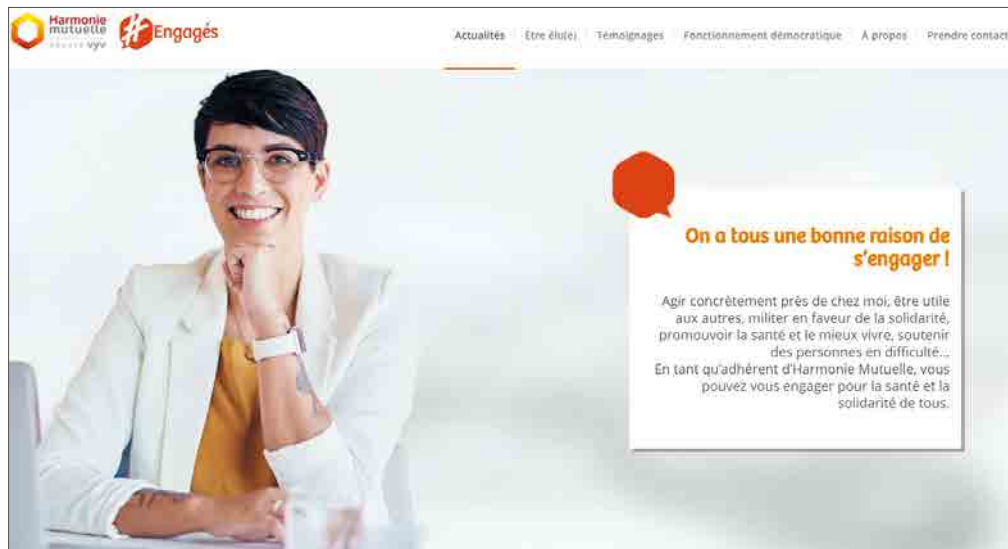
Harmonie mutuelle GROUPE VYV

#Engagés

Actualités Être élu(e) Témoignages Fonctionnement démocratique À propos Prendre contact

On a tous une bonne raison de s'engager !

Agir concrètement près de chez moi, être utile aux autres, militer en faveur de la solidarité, promouvoir la santé et le mieux vivre, soutenir des personnes en difficulté...
En tant qu'adhérent d'Harmonie Mutuelle, vous pouvez vous engager pour la santé et la solidarité de tous.